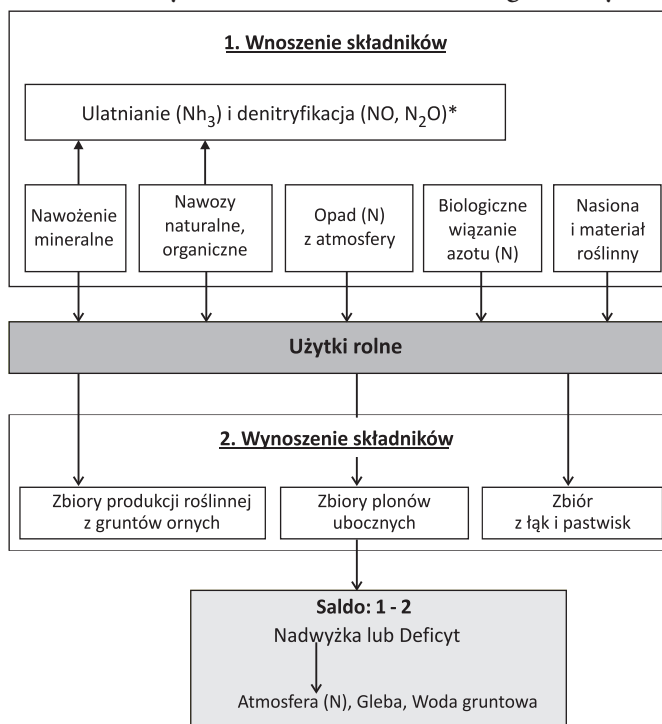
1. Wnoszenie składników

Ulatnianie ($Nh_3$) i denitryfikacja (NO, $N_2O$)*

Nawożenie mineralne

Nawozy naturalne, organiczne

Opad (N) z atmosfery

Biologiczne wiązanie azotu (N)

Nasiona i materiał roślinny

Użytki rolne

2. Wynoszenie składników

Zbiory produkcji roślinnej z gruntów ornych

Zbiory plonów ubocznych

Zbiór z łąk i pastwisk

Saldo: 1 - 2
Nadwyżka lub Deficyt

Atmosfera (N), Gleba, Woda gruntowa